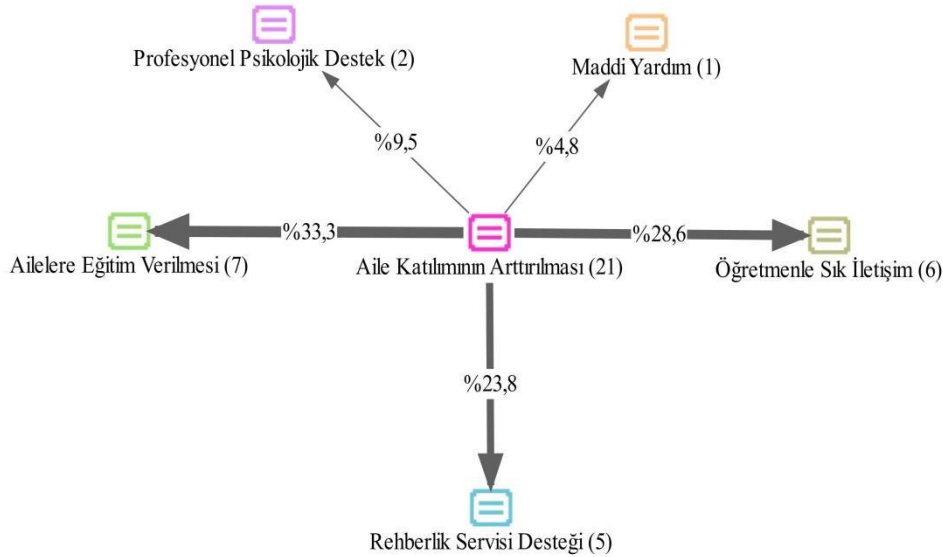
Profesyonel Psikolojik Destek (2)

Maddi Yardım (1)

%9,5

%4,8

Ailelere Eğitim Verilmesi (7)

%33,3

Aile Katılımının Arttırılması (21)

%28,6

Öğretmenle Sık İletişim (6)

%23,8

Rehberlik Servisi Desteği (5)